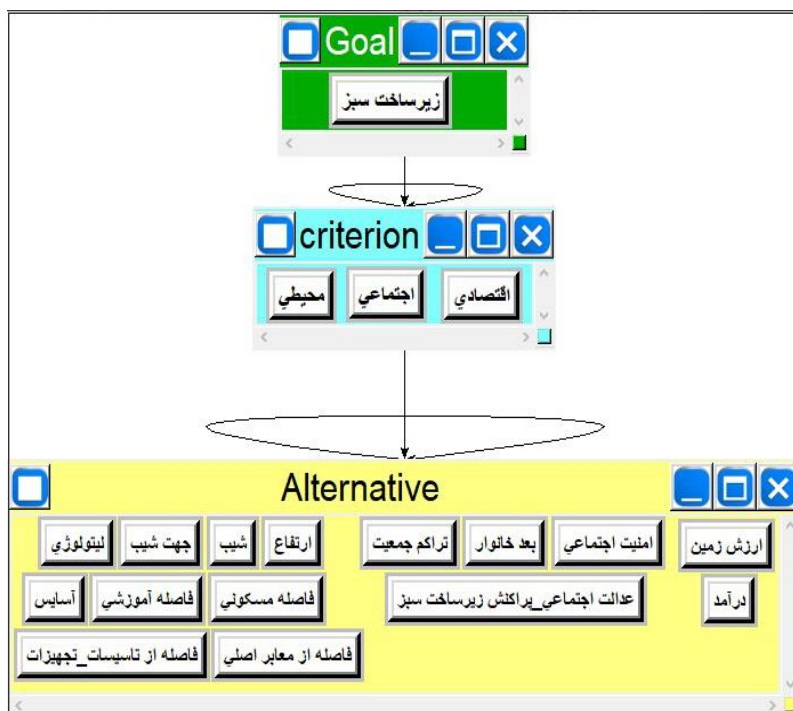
Goal

زيرساخت سبز

criterion

اقتصادي
اجتماعي
محيطي

Alternative

ارزش زمين
درآمد

امنيت اجتماعي
بعد خانوار
تراکم جمعيت
عدالت اجتماعي_پراکنش زيرساخت سبز

ارتفاع
شيب
جهت شيب
ليتولوژي
فاصله مسکوني
فاصله آموزشي
آسايس
فاصله از معابر اصلي
فاصله از تاسيسات_تجهيزات